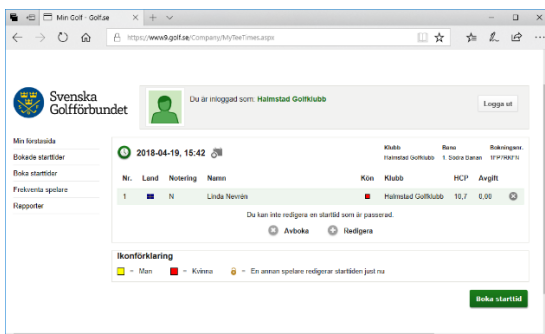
Min Golf - Golf.se

https://www9.golf.se/Company/MyTeeTimes.aspx

Svenska Golfförbundet

Du är inloggad som: Halmstad Golfklubb

Logga ut

Min förstasida
Bokade starttider
Boka starttider
Frekventa spelare
Rapporter

2018-04-19, 15:42

Klubb
Halmstad Golfklubb

Bana
1. Södra Banan

Bokningsnr.
1FP7RKFN

| Nr. | Land | Notering | Namn | Kön | Klubb | HCP | Avgift |
|---|---|---|---|---|---|---|---|
| 1 | | N | Linda Nevrén | | Halmstad Golfklubb | 10,7 | 0,00 |

Du kan inte redigera en starttid som är passerad.

Avboka
Redigera

Ikonförklaring

= Man
= Kvinna
= En annan spelare redigerar starttiden just nu

Boka starttid